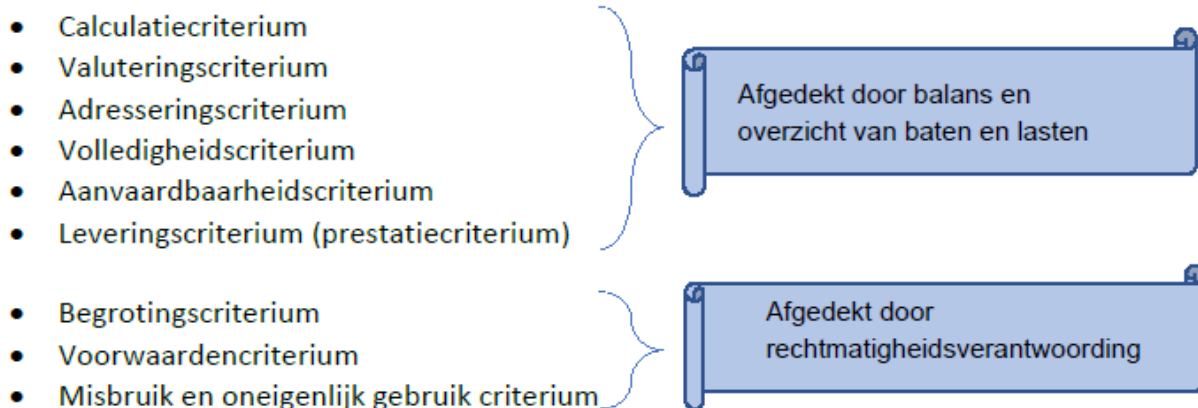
- Calculatiecriterium
- Valuteringscriterium
- Adresseringscriterium
- Volledigheidscriterium
- Aanvaardbaarheidscriterium
- Leveringscriterium (prestatiecriterium)

Afgedekt door balans en overzicht van baten en lasten

- Begrotingscriterium
- Voorwaardencriterium
- Misbruik en oneigenlijk gebruik criterium

Afgedekt door rechtmatigheidsverantwoording